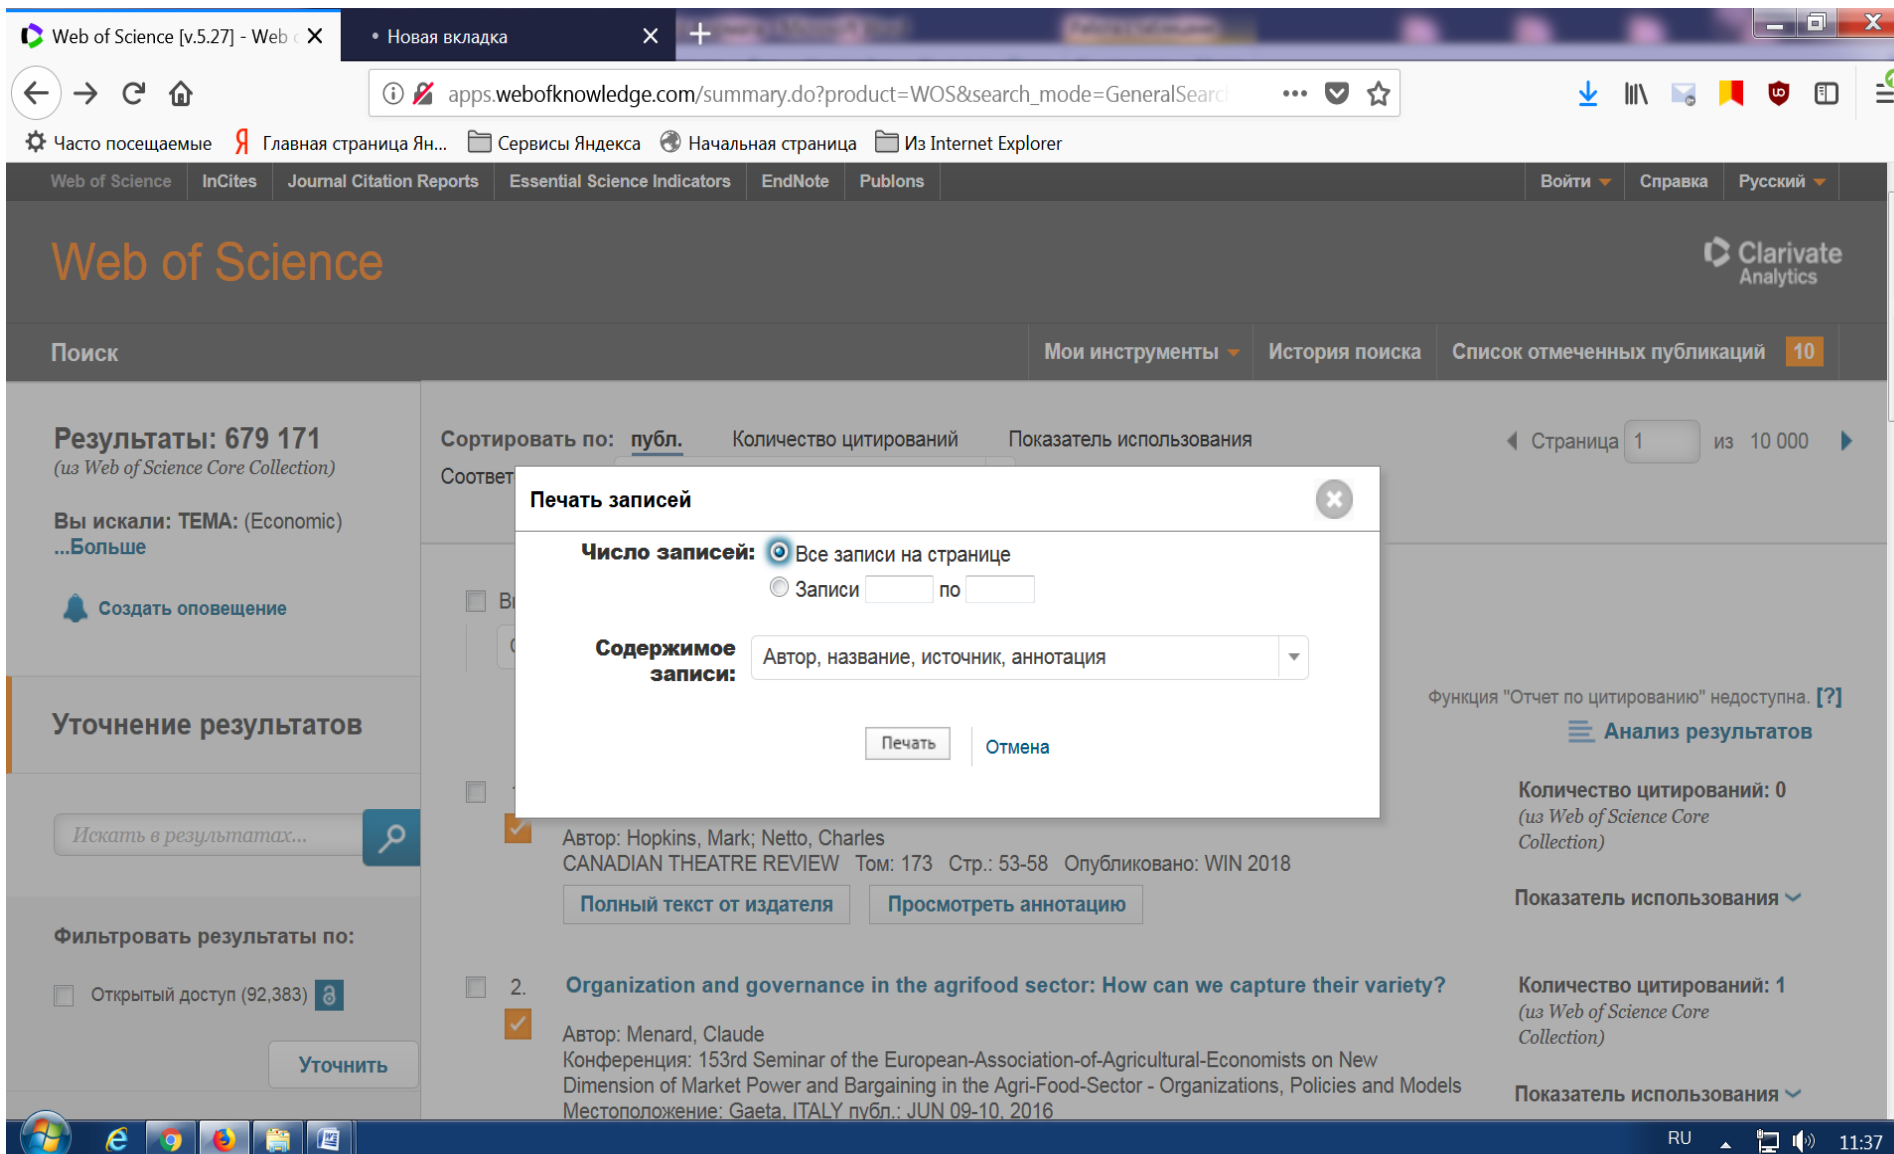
Web of Science [v.5.27] - Web
• Новая вкладка
apps.webofknowledge.com/summary.do?product=WOS&search_mode=GeneralSearc
Часто посещаемые
Главная страница Ян...
Сервисы Яндекса
Начальная страница
Из Internet Explorer

Web of Science | InCites | Journal Citation Reports | Essential Science Indicators | EndNote | Publons
Войти | Справка | Русский

Web of Science
Clarivate Analytics

Поиск
Мои инструменты | История поиска | Список отмеченных публикаций 10

Результаты: 679 171
(из Web of Science Core Collection)
Вы искали: ТЕМА: (Economic)
...Больше
Создать оповещение

Уточнение результатов
Искать в результатах...
Фильтровать результаты по:
Открытый доступ (92,383)
Уточнить

Сортировать по: публ. Количество цитирований Показатель использования
Соответ
Страница 1 из 10 000

Печать записей
Число записей: Все записи на странице
Записи по
Содержимое записи: Автор, название, источник, аннотация
Печать Отмена

Функция "Отчет по цитированию" недоступна. [?]
Анализ результатов

Автор: Hopkins, Mark; Netto, Charles
CANADIAN THEATRE REVIEW Том: 173 Стр.: 53-58 Опубликовано: WIN 2018
Полный текст от издателя | Просмотреть аннотацию
Количество цитирований: 0
(из Web of Science Core Collection)
Показатель использования

2. Organization and governance in the agrifood sector: How can we capture their variety?
Автор: Menard, Claude
Конференция: 153rd Seminar of the European-Association-of-Agricultural-Economists on New Dimension of Market Power and Bargaining in the Agri-Food-Sector - Organizations, Policies and Models
Местоположение: Gaeta, ITALY публ.: JUN 09-10, 2016
Количество цитирований: 1
(из Web of Science Core Collection)
Показатель использования

RU 11:37